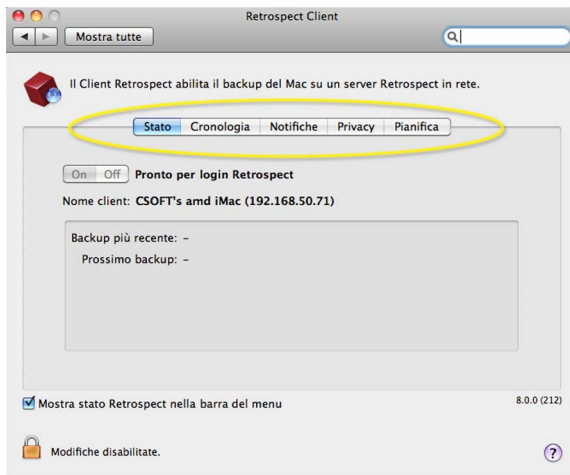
Retrospect Client

Mostra tutte

Il Client Retrospect abilita il backup del Mac su un server Retrospect in rete.

Stato | Cronologia | Notifiche | Privacy | Pianifica

On Off Pronto per login Retrospect

Nome client: CSOFT's amd iMac (192.168.50.71)

Backup più recente: –
Prossimo backup: –

Mostra stato Retrospect nella barra del menu

8.0.0 (212)

Modifiche disabilitate.

?